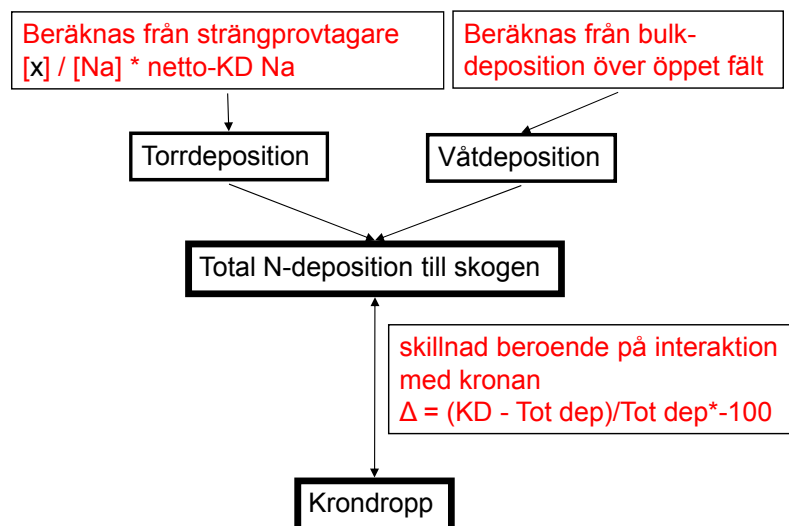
Beräknas från strängprovtagare
[x] / [Na] * netto-KD Na

Beräknas från bulkdeposition över öppet fält

Torrdeposition

Våtdeposition

Total N-deposition till skogen

skillnad beroende på interaktion med kronan
Δ = (KD - Tot dep)/Tot dep*-100

Krondropp